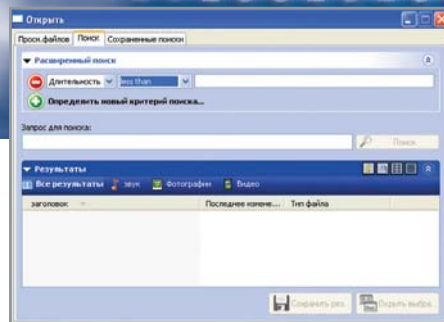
Открыть

Просм.файлов | Поиск | Сохраненные поиски

Расширенный поиск

Длительность | less than

Определить новый критерий поиска...

Запрос для поиска:

Поиск

Результаты

Все результаты | Звук | Фотографии | Видео

| Заголовок | Последнее измене... | Тип файла |
|---|---|---|

Сохранить рез. | Скрыть выбра...